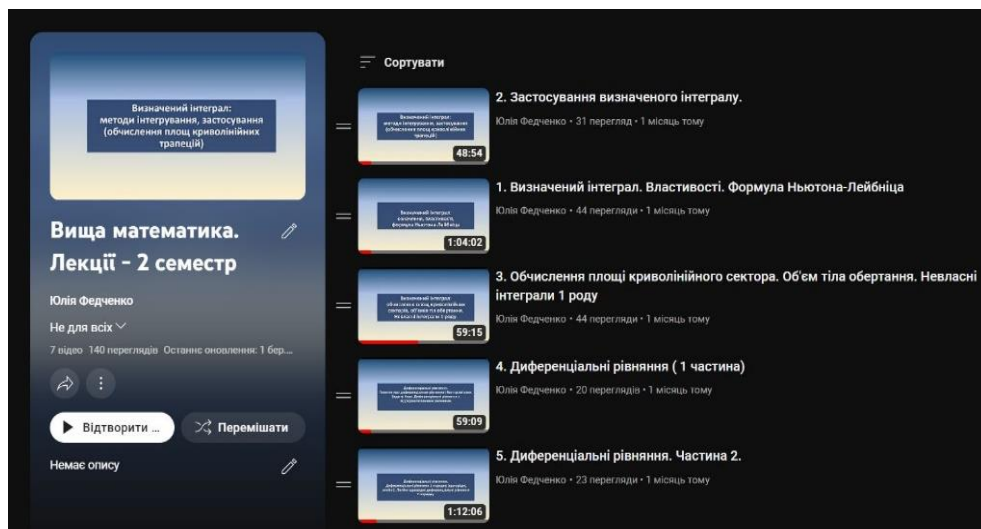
Визначений інтеграл: методи інтегрування, застосування (обчислення площ криволінійних трапецій)

Вища математика. Лекції - 2 семестр

Юлія Федченко

Не для всіх

7 відео 140 переглядів Останнє оновлення: 1 бер...

Відтворити ...

Перемішати

Немає опису

Сортувати

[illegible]

48:54

2. Застосування визначеного інтегралу.

Юлія Федченко • 31 перегляд • 1 місяць тому

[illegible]

1:04:02

1. Визначений інтеграл. Властивості. Формула Ньютона-Лейбніца

Юлія Федченко • 44 перегляди • 1 місяць тому

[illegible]

59:15

3. Обчислення площі криволінійного сектора. Об'єм тіла обертання. Невласні інтеграли 1 роду

Юлія Федченко • 44 перегляди • 1 місяць тому

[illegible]

59:09

4. Диференціальні рівняння ( 1 частина)

Юлія Федченко • 20 переглядів • 1 місяць тому

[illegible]

1:12:06

5. Диференціальні рівняння. Частина 2.

Юлія Федченко • 23 перегляди • 1 місяць тому